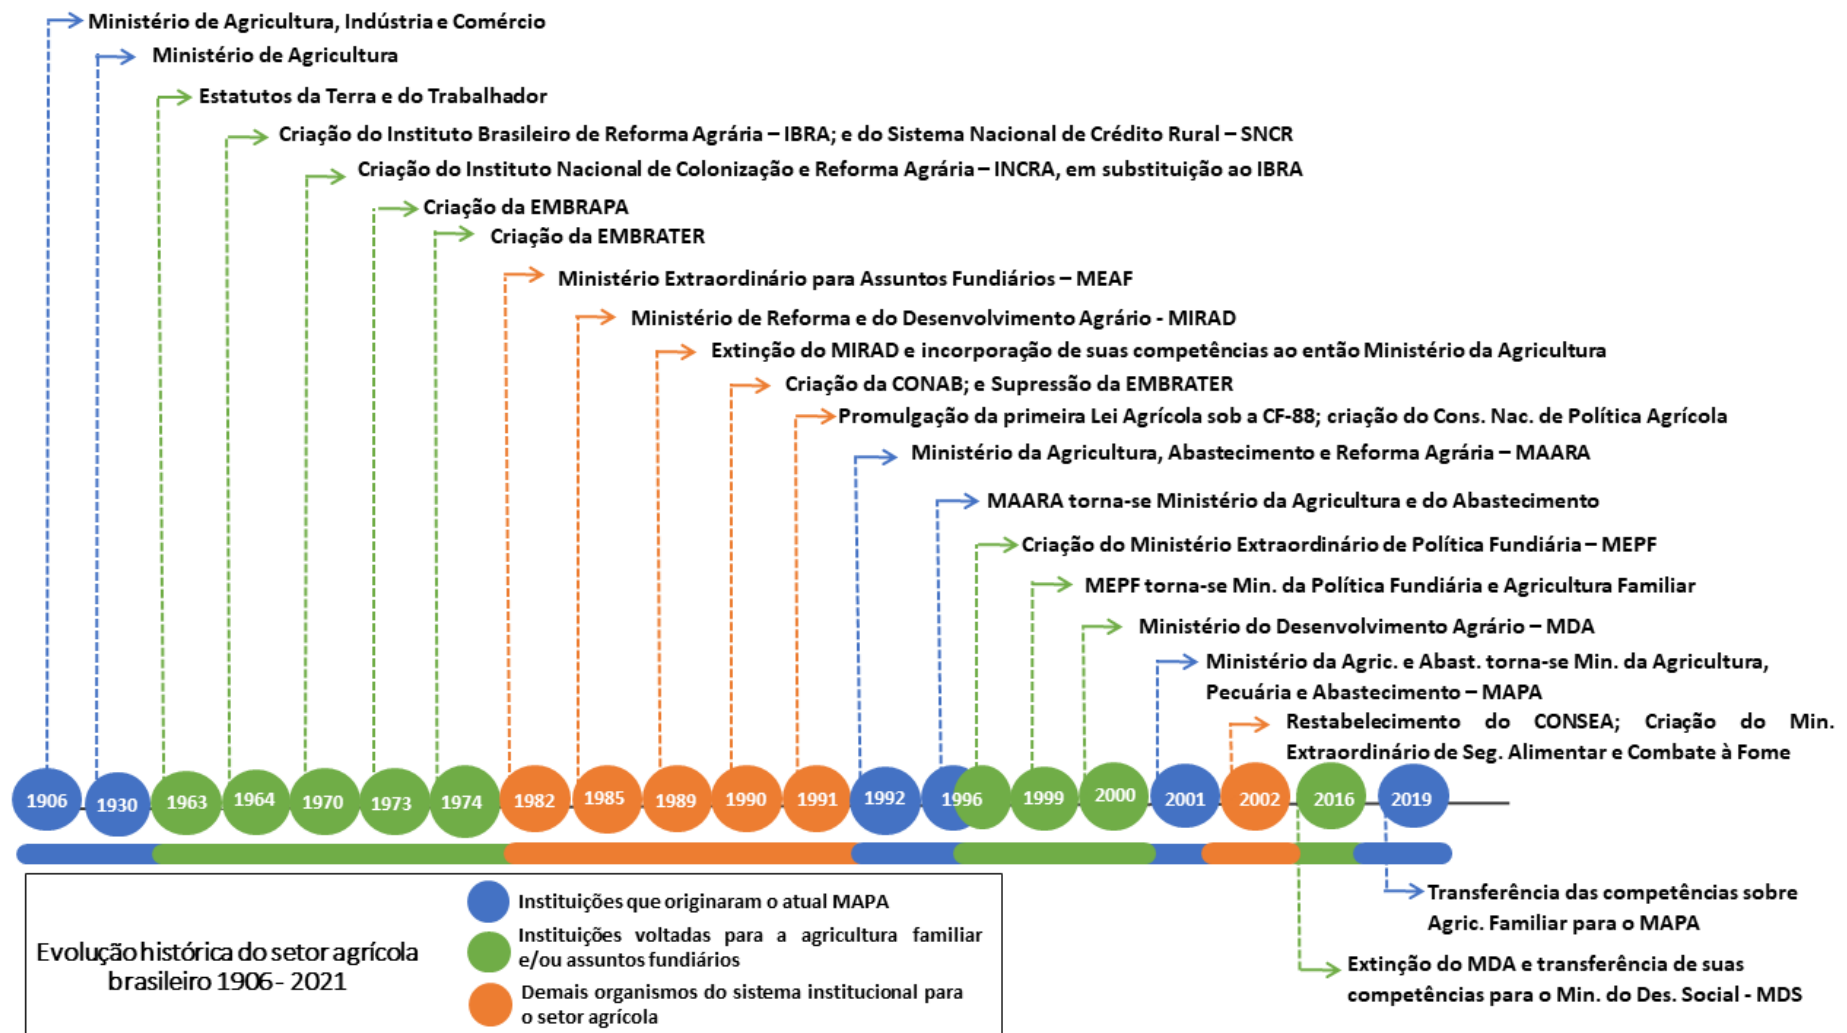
Ministério de Agricultura, Indústria e Comércio
Ministério de Agricultura
Estatutos da Terra e do Trabalhador
Criação do Instituto Brasileiro de Reforma Agrária – IBRA; e do Sistema Nacional de Crédito Rural – SNCR
Criação do Instituto Nacional de Colonização e Reforma Agrária – INCRA, em substituição ao IBRA
Criação da EMBRAPA
Criação da EMBRATER
Ministério Extraordinário para Assuntos Fundiários – MEAF
Ministério de Reforma e do Desenvolvimento Agrário - MIRAD
Extinção do MIRAD e incorporação de suas competências ao então Ministério da Agricultura
Criação da CONAB; e Supressão da EMBRATER
Promulgação da primeira Lei Agrícola sob a CF-88; criação do Cons. Nac. de Política Agrícola
Ministério da Agricultura, Abastecimento e Reforma Agrária – MAARA
MAARA torna-se Ministério da Agricultura e do Abastecimento
Criação do Ministério Extraordinário de Política Fundiária – MEPF
MEPF torna-se Min. da Política Fundiária e Agricultura Familiar
Ministério do Desenvolvimento Agrário – MDA
Ministério da Agric. e Abast. torna-se Min. da Agricultura, Pecuária e Abastecimento – MAPA
Restabelecimento do CONSEA; Criação do Min. Extraordinário de Seg. Alimentar e Combate à Fome

1906 1930 1963 1964 1970 1973 1974 1982 1985 1989 1990 1991 1992 1996 1999 2000 2001 2002 2016 2019

Transferência das competências sobre Agric. Familiar para o MAPA
Extinção do MDA e transferência de suas competências para o Min. do Des. Social - MDS

Evolução histórica do setor agrícola brasileiro 1906 - 2021

Instituições que originaram o atual MAPA
Instituições voltadas para a agricultura familiar e/ou assuntos fundiários
Demais organismos do sistema institucional para o setor agrícola